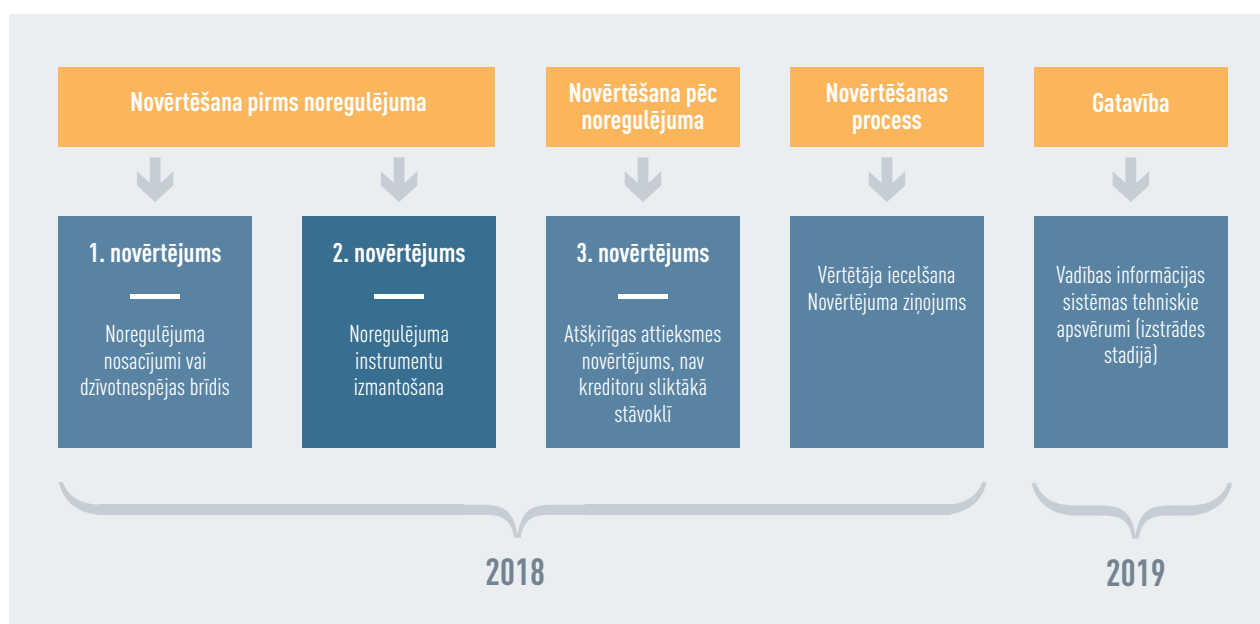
Novērtēšana pirms noregulējuma

Novērtēšana pēc noregulējuma

Novērtēšanas process

Gatavība

1. novērtējums

Noregulējuma nosacījumi vai dzīvotnespējas brīdis

2. novērtējums

Noregulējuma instrumentu izmantošana

3. novērtējums

Atšķirīgas attieksmes novērtējums, nav kreditoru sliktākā stāvoklī

Vērtētāja iecelšana
Novērtējuma ziņojums

Vadības informācijas sistēmas tehniskie apsvērumi (izstrādes stadijā)

2018

2019